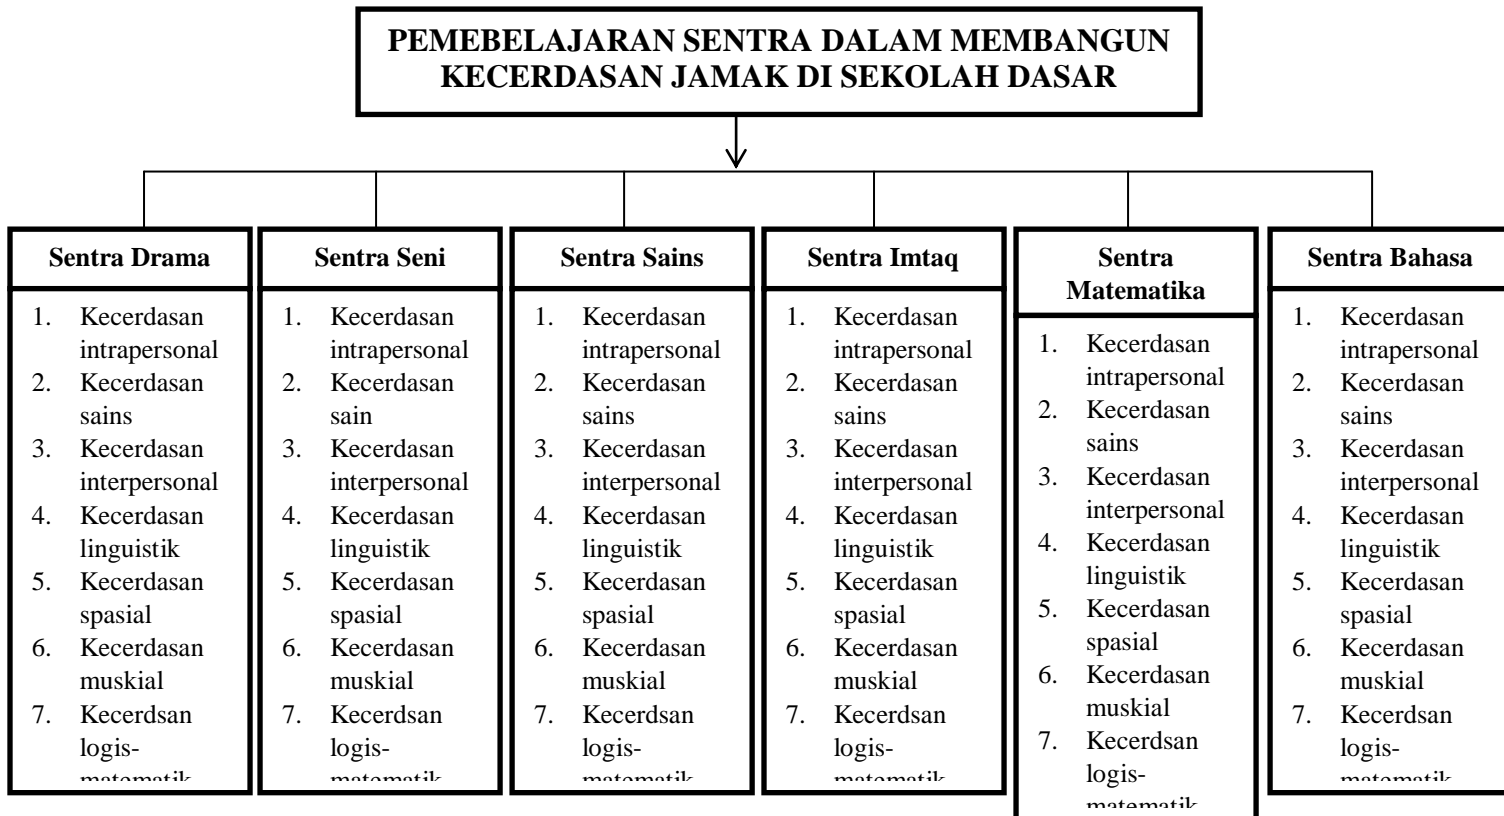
PEMEBELAJARAN SENTRA DALAM MEMBANGUN KECERDASAN JAMAK DI SEKOLAH DASAR

Sentra Drama
1. Kecerdasan intrapersonal
2. Kecerdasan sains
3. Kecerdasan interpersonal
4. Kecerdasan linguistik
5. Kecerdasan spasial
6. Kecerdasan muskial
7. Kecerdsan logis-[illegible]

Sentra Seni
1. Kecerdasan intrapersonal
2. Kecerdasan sain
3. Kecerdasan interpersonal
4. Kecerdasan linguistik
5. Kecerdasan spasial
6. Kecerdasan muskial
7. Kecerdsan logis-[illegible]

Sentra Sains
1. Kecerdasan intrapersonal
2. Kecerdasan sains
3. Kecerdasan interpersonal
4. Kecerdasan linguistik
5. Kecerdasan spasial
6. Kecerdasan muskial
7. Kecerdsan logis-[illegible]

Sentra Imtaq
1. Kecerdasan intrapersonal
2. Kecerdasan sains
3. Kecerdasan interpersonal
4. Kecerdasan linguistik
5. Kecerdasan spasial
6. Kecerdasan muskial
7. Kecerdsan logis-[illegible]

Sentra Matematika
1. Kecerdasan intrapersonal
2. Kecerdasan sains
3. Kecerdasan interpersonal
4. Kecerdasan linguistik
5. Kecerdasan spasial
6. Kecerdasan muskial
7. Kecerdsan logis-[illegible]

Sentra Bahasa
1. Kecerdasan intrapersonal
2. Kecerdasan sains
3. Kecerdasan interpersonal
4. Kecerdasan linguistik
5. Kecerdasan spasial
6. Kecerdasan muskial
7. Kecerdsan logis-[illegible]